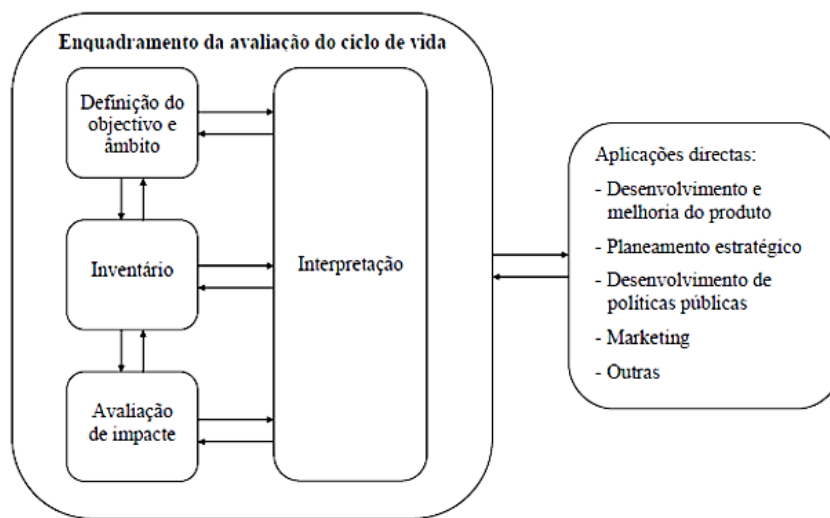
Enquadramento da avaliação do ciclo de vida

Definição do objectivo e âmbito

Inventário

Avaliação de impacte

Interpretação

Aplicações directas:
- Desenvolvimento e melhoria do produto
- Planeamento estratégico
- Desenvolvimento de políticas públicas
- Marketing
- Outras